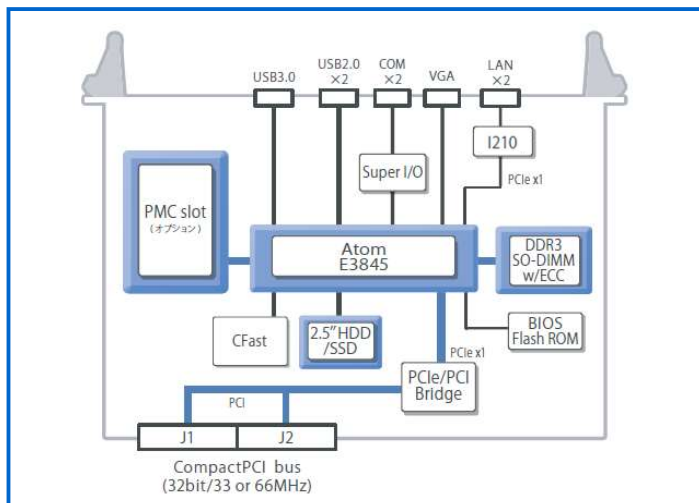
USB3.0

USB2.0 ×2

COM ×2

VGA

LAN ×2

I210

PCIe x1

Super I/O

PMC slot
（オプション）

Atom
E3845

DDR3
SO-DIMM
w/ECC

CFast

2.5"HDD
/SSD

BIOS
Flash ROM

PCIe x1

PCIe/PCI
Bridge

PCI

J1

J2

CompactPCI bus
(32bit/33 or 66MHz)